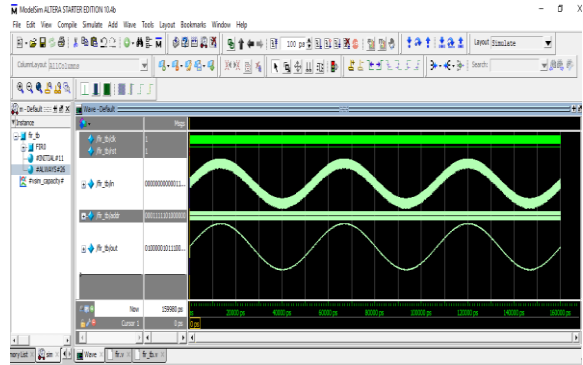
ModelSim ALTERA STARTER EDITION 10.4b

File Edit View Compile Simulate Add Wave Tools Layout Bookmarks Window Help

100 ps

Layout Simulate

ColumnLayout AllColumns

Search:

m - Default

Instance

fir_tb

FIR0

#INITIAL#11

#ALWAYS#26

#vsim_capacity#

Wave - Default

Msgs

/fir_tb/clk 1

/fir_tb/rst 1

/fir_tb/in 00000000000011...

/fir_tb/addr 00011111010000...

/fir_tb/out 01000001011100...

Now 159980 ps

Cursor 1 0 ps

ps 20000 ps 40000 ps 60000 ps 80000 ps 100000 ps 120000 ps 140000 ps 160000 ps

0 ps

mory List

sim

Wave

fir.v

fir_tb.v